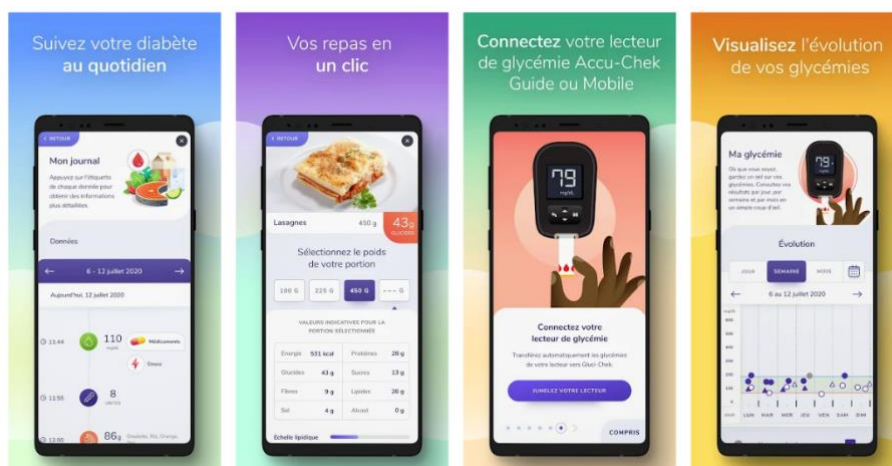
Suivez votre diabète au quotidien

< RETOUR

Mon journal

Appuyez sur l'étiquette de chaque donnée pour obtenir des informations plus détaillées

Données

← 6 - 12 juillet 2020 →

Aujourd'hui, 12 juillet 2020

13:44 110 mg/dL Médicaments

Stress

11:55 8 unités

12:00 86g Omelette, Riz, Orange

Vos repas en un clic

< RETOUR

Lasagnes 450 g 43g GLUCIDES

Sélectionnez le poids de votre portion

100 G | 225 G | 450 G | --- G

VALEURS INDICATIVES POUR LA PORTION SÉLECTIONNÉE

| | | | |
|---|---|---|---|
| Énergie | 531 kcal | Protéines | 28 g |
| Glucides | 43 g | Sucres | 13 g |
| Fibres | 9 g | Lipides | 28 g |
| Sel | 4 g | Alcool | 0 g |

Échelle lipidique

Connectez votre lecteur de glycémie Accu-Chek Guide ou Mobile

79 mg/dL

Connectez votre lecteur de glycémie

Transférez automatiquement les glycémies de votre lecteur vers Gluci-Chek

JUMELEZ VOTRE LECTEUR

COMPRIS

Visualisez l'évolution de vos glycémies

Ma glycémie

Évolution

JOUR | SEMAINE | MOIS

← 6 au 12 juillet 2020 →

LUN MAR MER JEU VEN SAM DIM